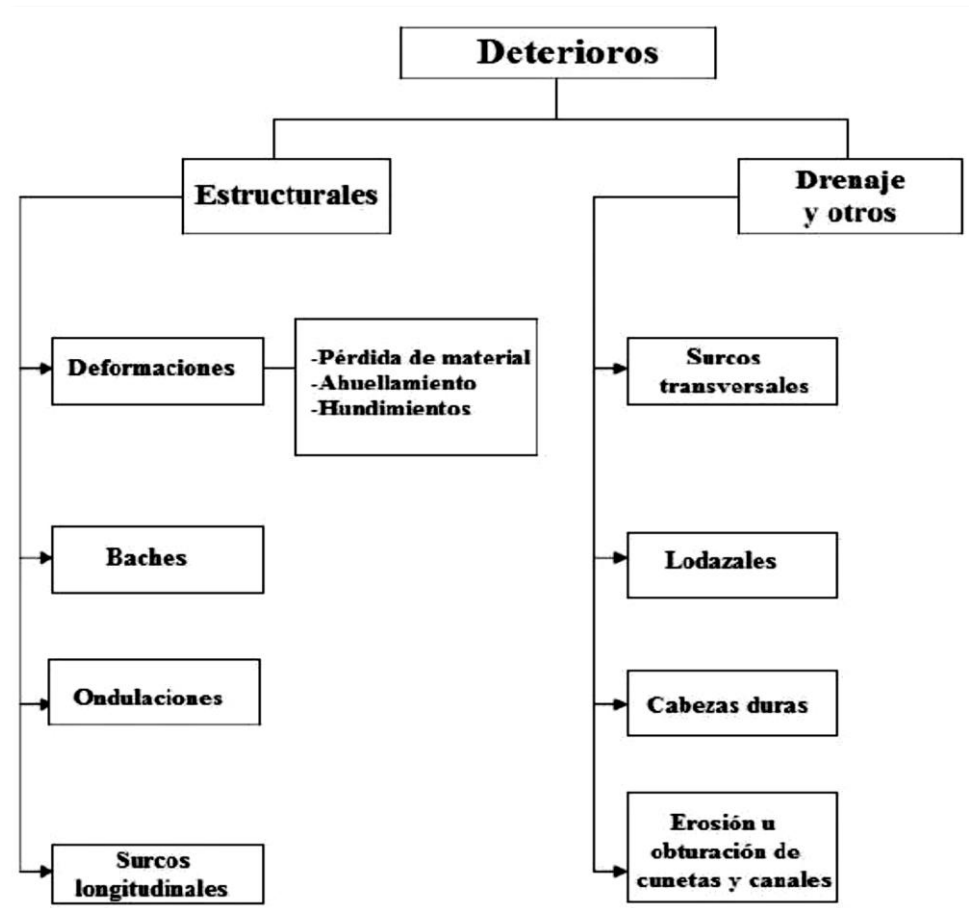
Deterioros

Estructurales

Deformaciones

-Pérdida de material
-Ahuellamiento
-Hundimientos

Baches

Ondulaciones

Surcos longitudinales

Drenaje y otros

Surcos transversales

Lodazales

Cabezas duras

Erosión u obturación de cunetas y canales